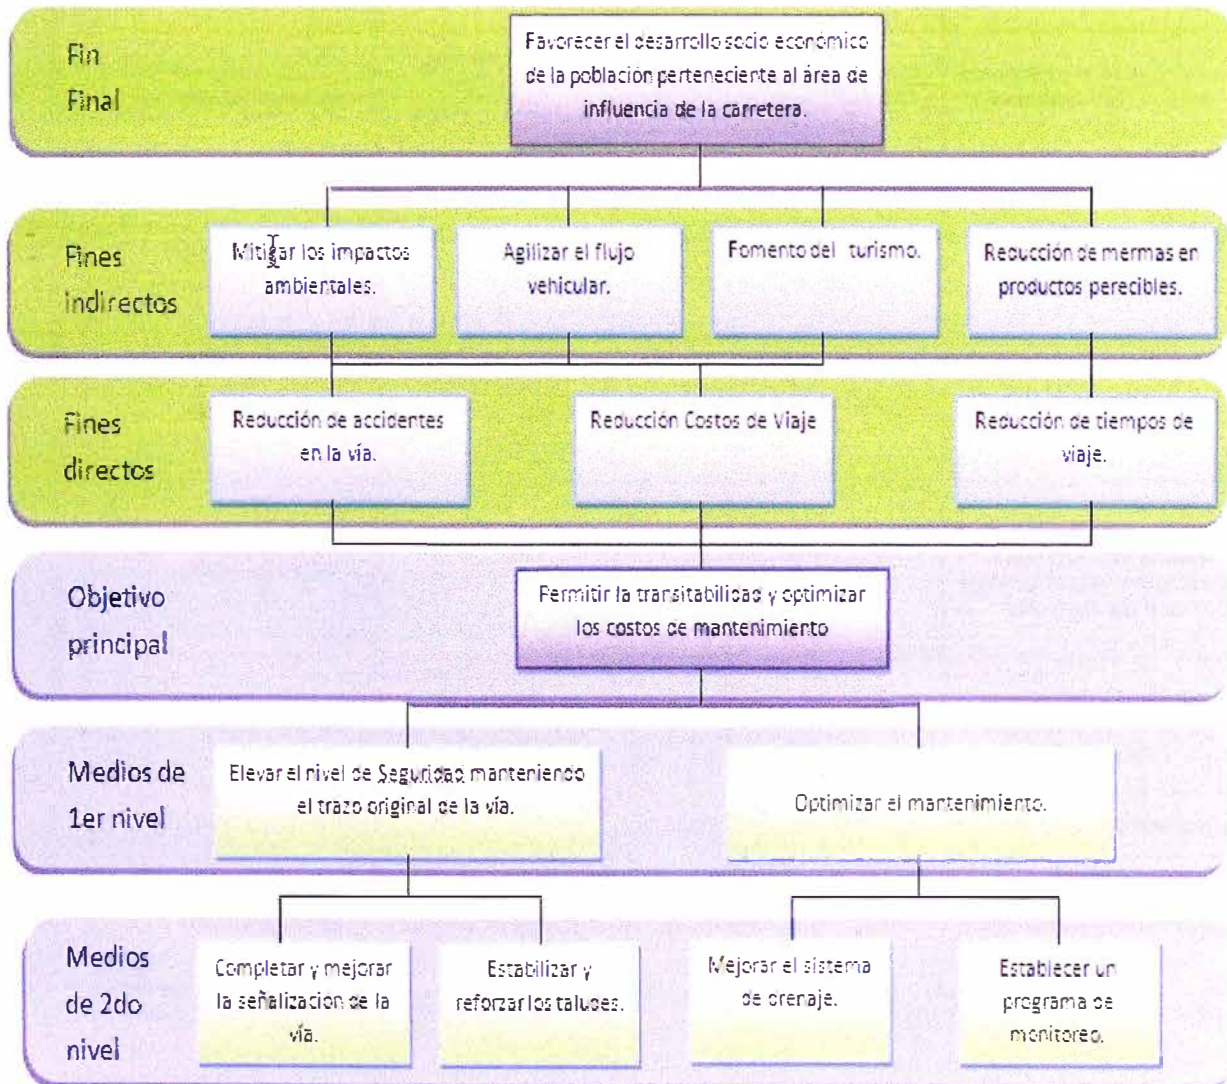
Fin Final

Favorecer el desarrollo socio económico de la población perteneciente al área de influencia de la carretera.

Fines indirectos

Mitigar los impactos ambientales.

Agilizar el flujo vehicular.

Fomento del turismo.

Reducción de mermas en productos perecibles.

Fines directos

Reducción de accidentes en la vía.

Reducción Costos de Viaje

Reducción de tiempos de viaje.

Objetivo principal

Permitir la transitabilidad y optimizar los costos de mantenimiento

Medios de 1er nivel

Elevar el nivel de Seguridad manteniendo el trazo original de la vía.

Optimizar el mantenimiento.

Medios de 2do nivel

Completar y mejorar la señalización de la vía.

Estabilizar y reforzar los taludes.

Mejorar el sistema de drenaje.

Establecer un programa de monitoreo.